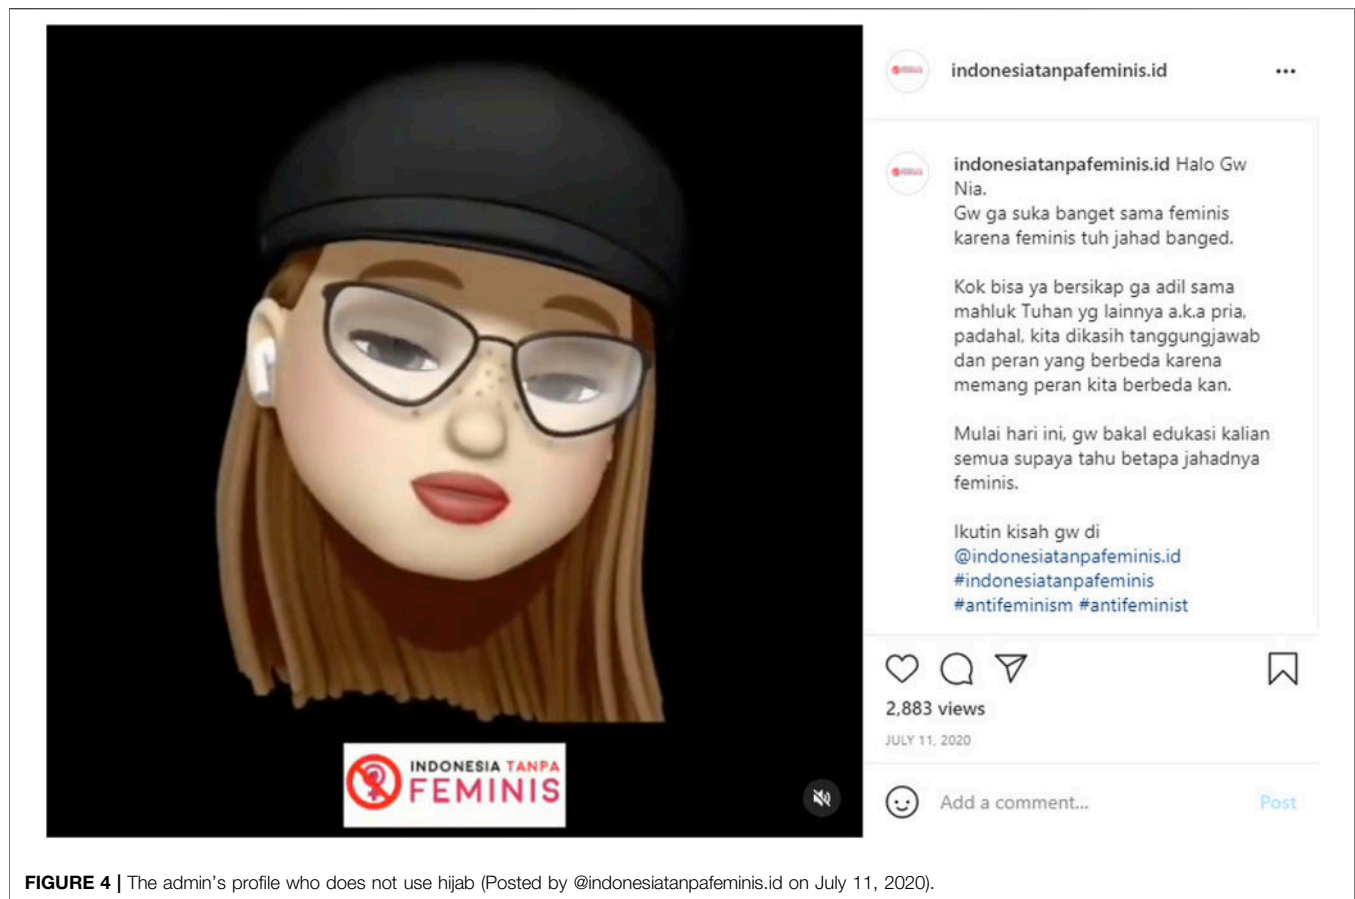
INDONESIA TANPA FEMINIS

indonesiatanpafeminis.id •••

indonesiatanpafeminis.id Halo Gw Nia.
Gw ga suka banget sama feminis karena feminis tuh jahad banged.

Kok bisa ya bersikap ga adil sama mahluk Tuhan yg lainnya a.k.a pria, padahal, kita dikasih tanggungjawab dan peran yang berbeda karena memang peran kita berbeda kan.

Mulai hari ini, gw bakal edukasi kalian semua supaya tahu betapa jahadnya feminis.

Ikutin kisah gw di @indonesiatanpafeminis.id #indonesiatanpafeminis #antifeminism #antifeminist

2,883 views

JULY 11, 2020

Add a comment... Post

FIGURE 4 | The admin's profile who does not use hijab (Posted by @indonesiatanpafeminis.id on July 11, 2020).